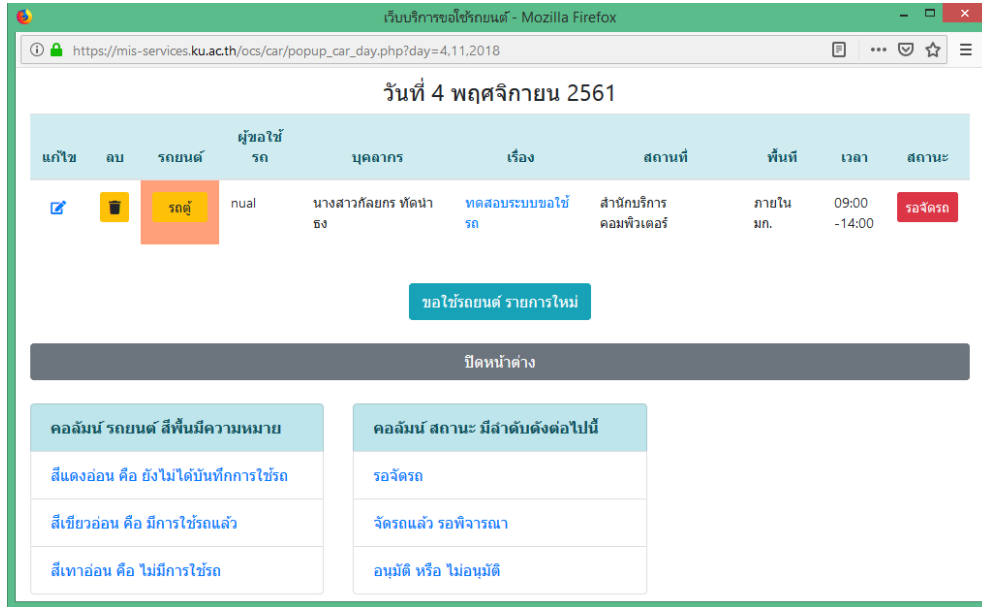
เว็บบริการขอใช้รถยนต์ - Mozilla Firefox

https://mis-services.ku.ac.th/ocs/car/popup_car_day.php?day=4,11,2018

วันที่ 4 พฤศจิกายน 2561

| แก้ไข | ลบ | รถยนต์ | ผู้ขอใช้รถ | บุคลากร | เรื่อง | สถานที่ | พื้นที่ | เวลา | สถานะ |
|---|---|---|---|---|---|---|---|---|---|
| | | รถตู้ | nual | นางสาวกัลยกร ทัดนำธง | ทดสอบระบบขอใช้รถ | สำนักบริการคอมพิวเตอร์ | ภายใน มก. | 09:00 -14:00 | รอจัดรถ |

ขอใช้รถยนต์ รายการใหม่

ปิดหน้าต่าง

คอลัมน์ รถยนต์ สีพื้นมีความหมาย

สีแดงอ่อน คือ ยังไม่ได้บันทึกการใช้รถ

สีเขียวอ่อน คือ มีการใช้รถแล้ว

สีเทาอ่อน คือ ไม่มีการใช้รถ

คอลัมน์ สถานะ มีลำดับดังต่อไปนี้

รอจัดรถ

จัดรถแล้ว รอพิจารณา

อนุมัติ หรือ ไม่อนุมัติ